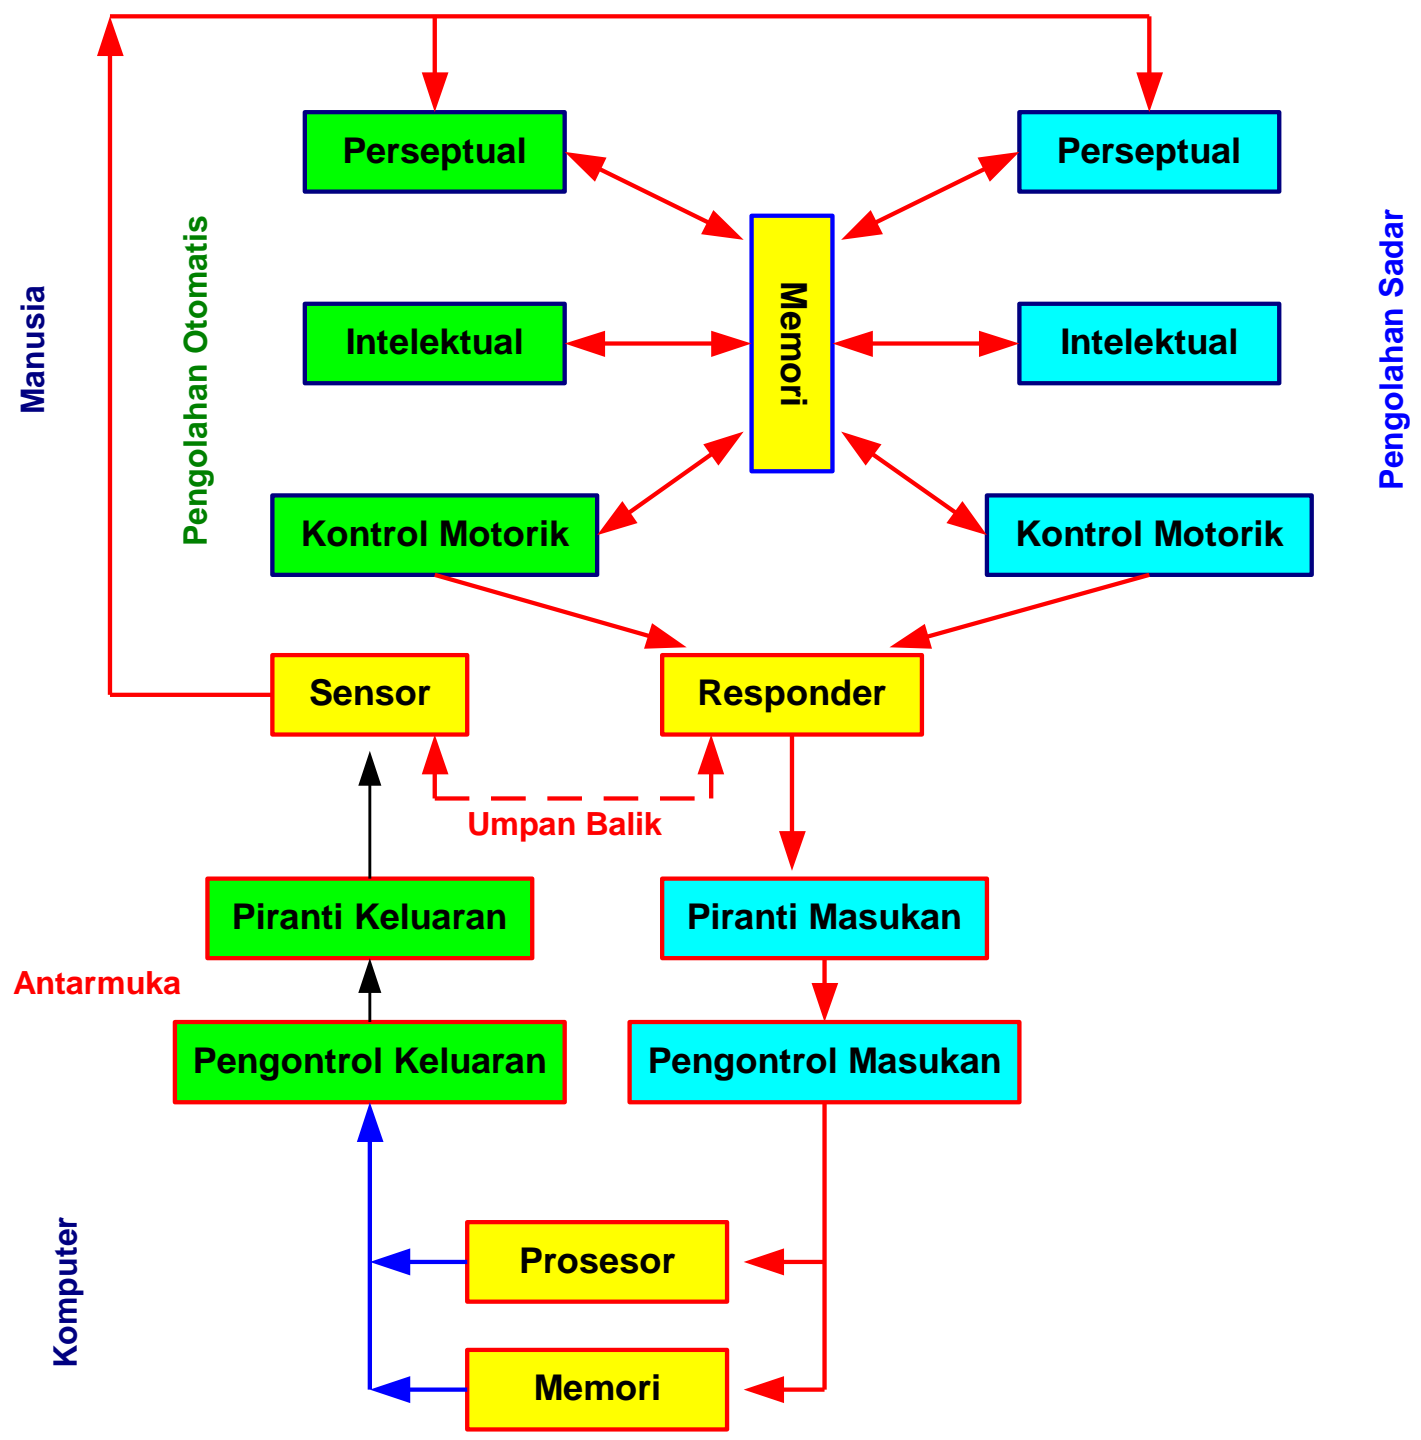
Manusia

Pengolahan Otomatis

Perseptual

Intelektual

Kontrol Motorik

Memori

Perseptual

Intelektual

Kontrol Motorik

Pengolahan Sadar

Sensor

Responder

Umpan Balik

Piranti Keluaran

Piranti Masukan

Antarmuka

Pengontrol Keluaran

Pengontrol Masukan

Komputer

Prosesor

Memori